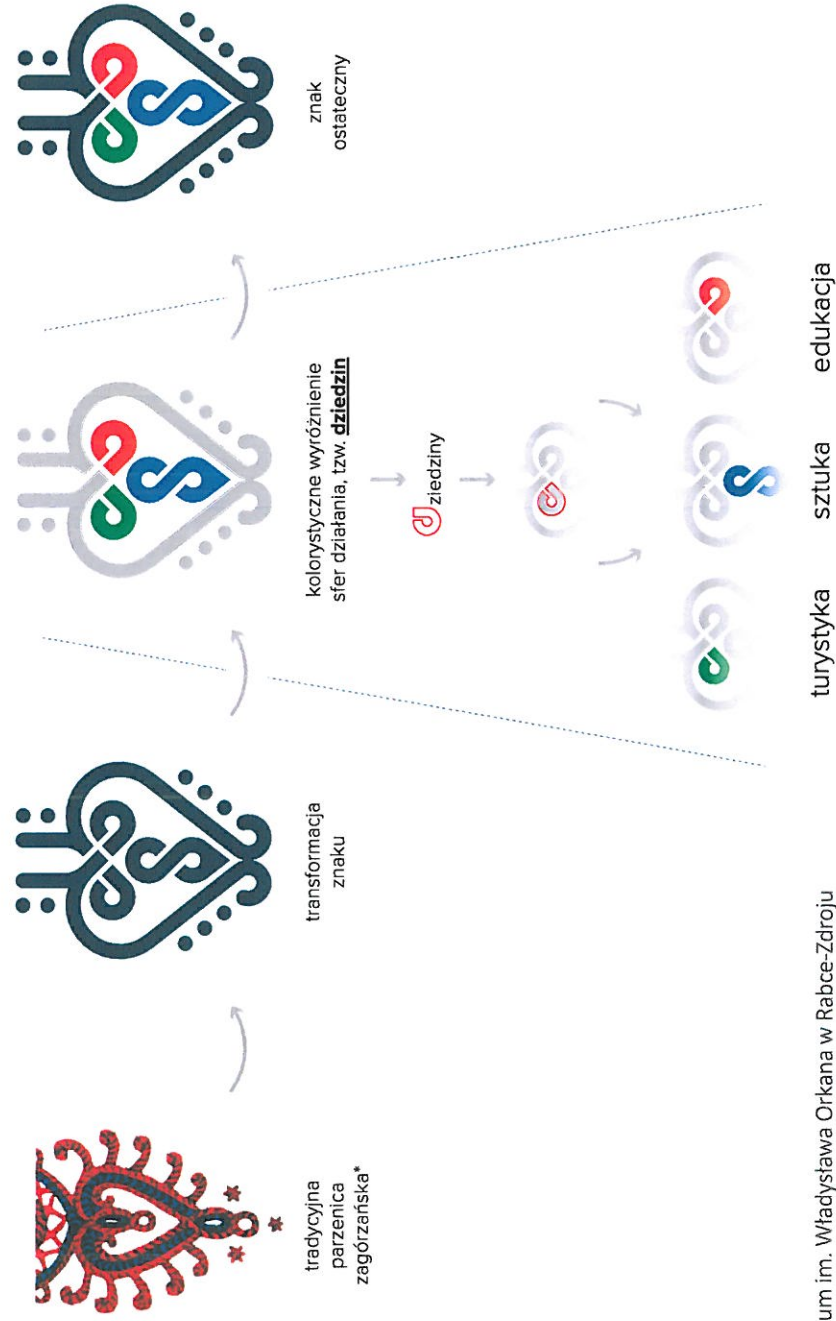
tradycyjna parzenica zagórzańska*

transformacja znaku

kolorystyczne wyróżnienie sfer działania, tzw. **dziedzin**

ziedziny

turystyka

sztuka

edukacja

znak ostateczny

um im. Władysława Orkana w Rabce-Zdroju